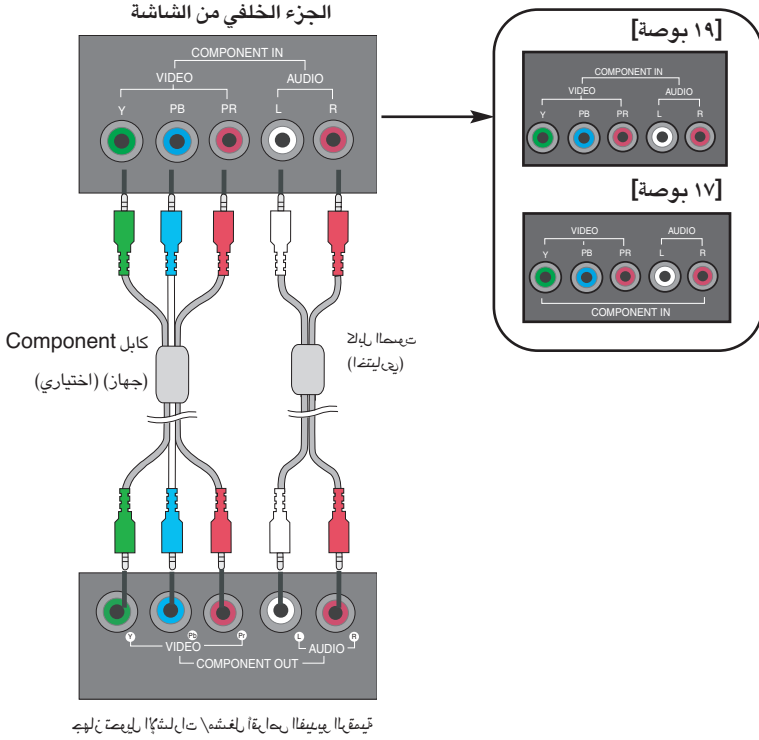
الجزء الخلفي من الشاشة

COMPONENT IN
VIDEO
AUDIO
Y
PB
PR
L
R

[١٩ بوصة]

COMPONENT IN
VIDEO
AUDIO
Y
PB
PR
L
R

[١٧ بوصة]

VIDEO
AUDIO
Y
PB
PR
L
R
COMPONENT IN

كابل Component
(جهاز) (اختياري)

كابل الصوت
(اختياري)

Y
Pb
Pr
L
R
VIDEO
AUDIO
COMPONENT OUT

جهاز تعديل الإشارات/مشغل أقراص الفيديو الرقمية